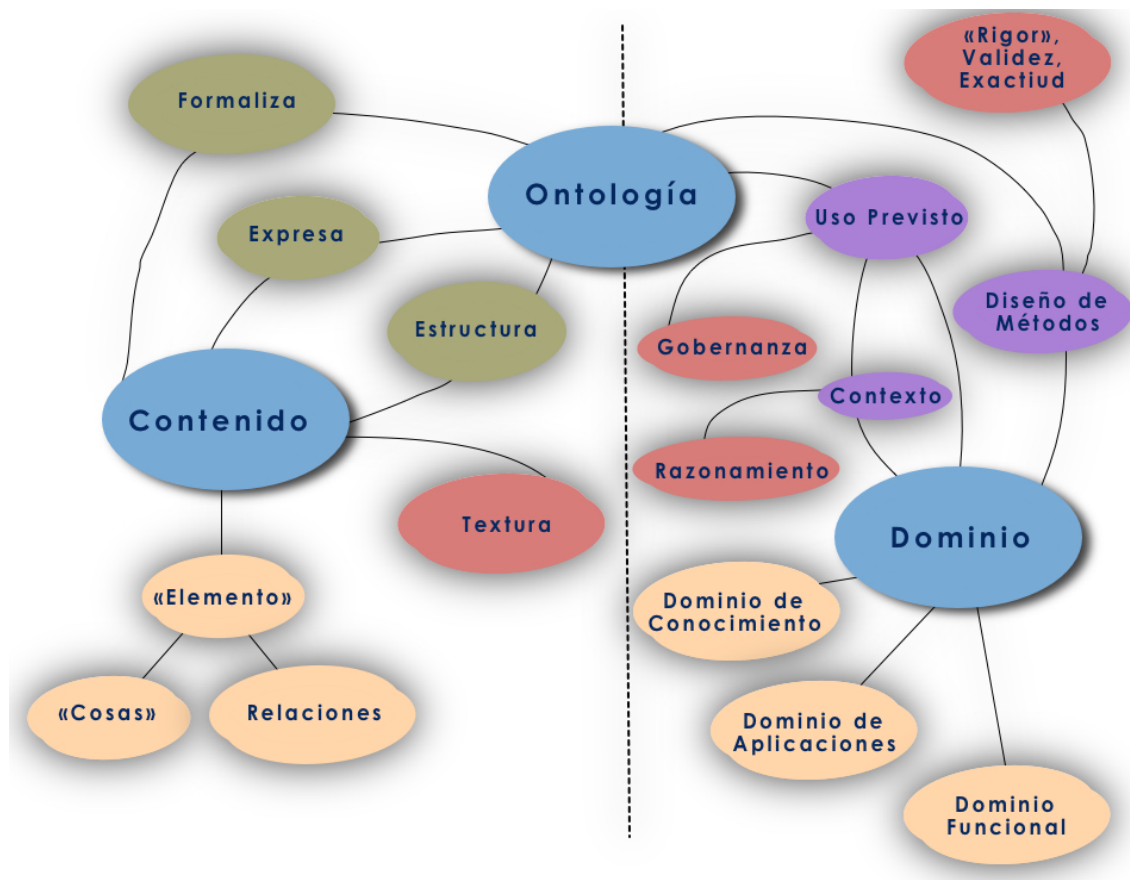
Formaliza

Ontología

Expresa

Estructura

Contenido

Textura

«Elemento»

«Cosas»

Relaciones

«Rigor», Validez, Exactiud

Uso Previsto

Diseño de Métodos

Gobernanza

Contexto

Razonamiento

Dominio

Dominio de Conocimiento

Dominio de Aplicaciones

Dominio Funcional